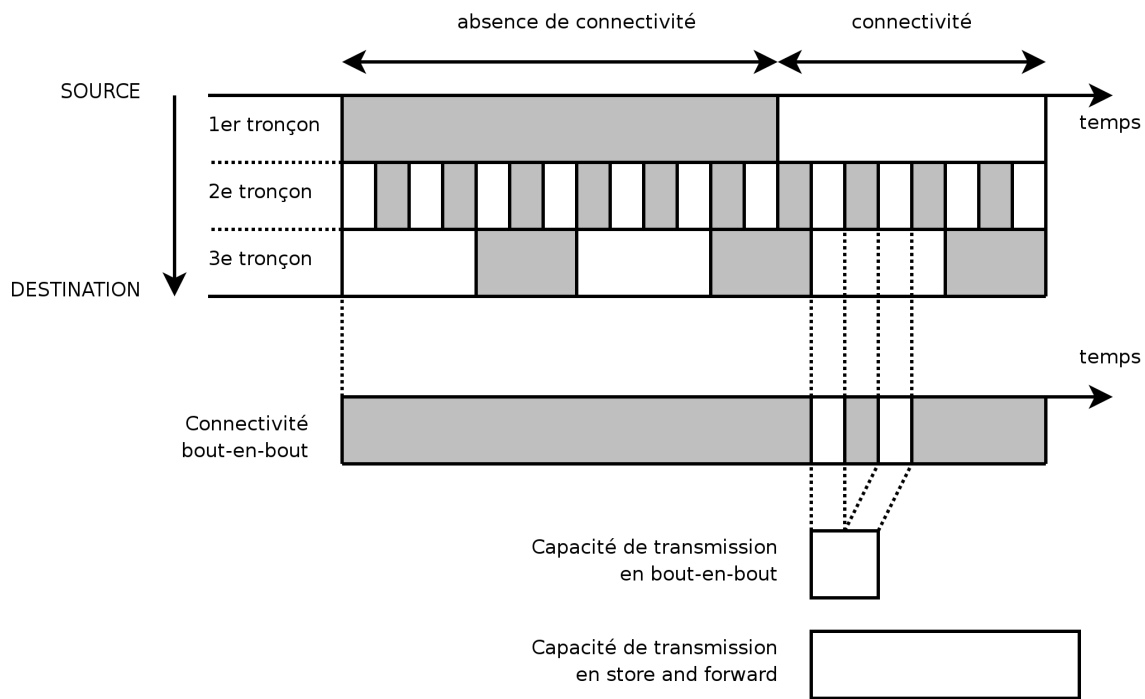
absence de connectivité

connectivité

SOURCE

temps

1er tronçon

2e tronçon

3e tronçon

DESTINATION

temps

Connectivité bout-en-bout

Capacité de transmission en bout-en-bout

Capacité de transmission en store and forward